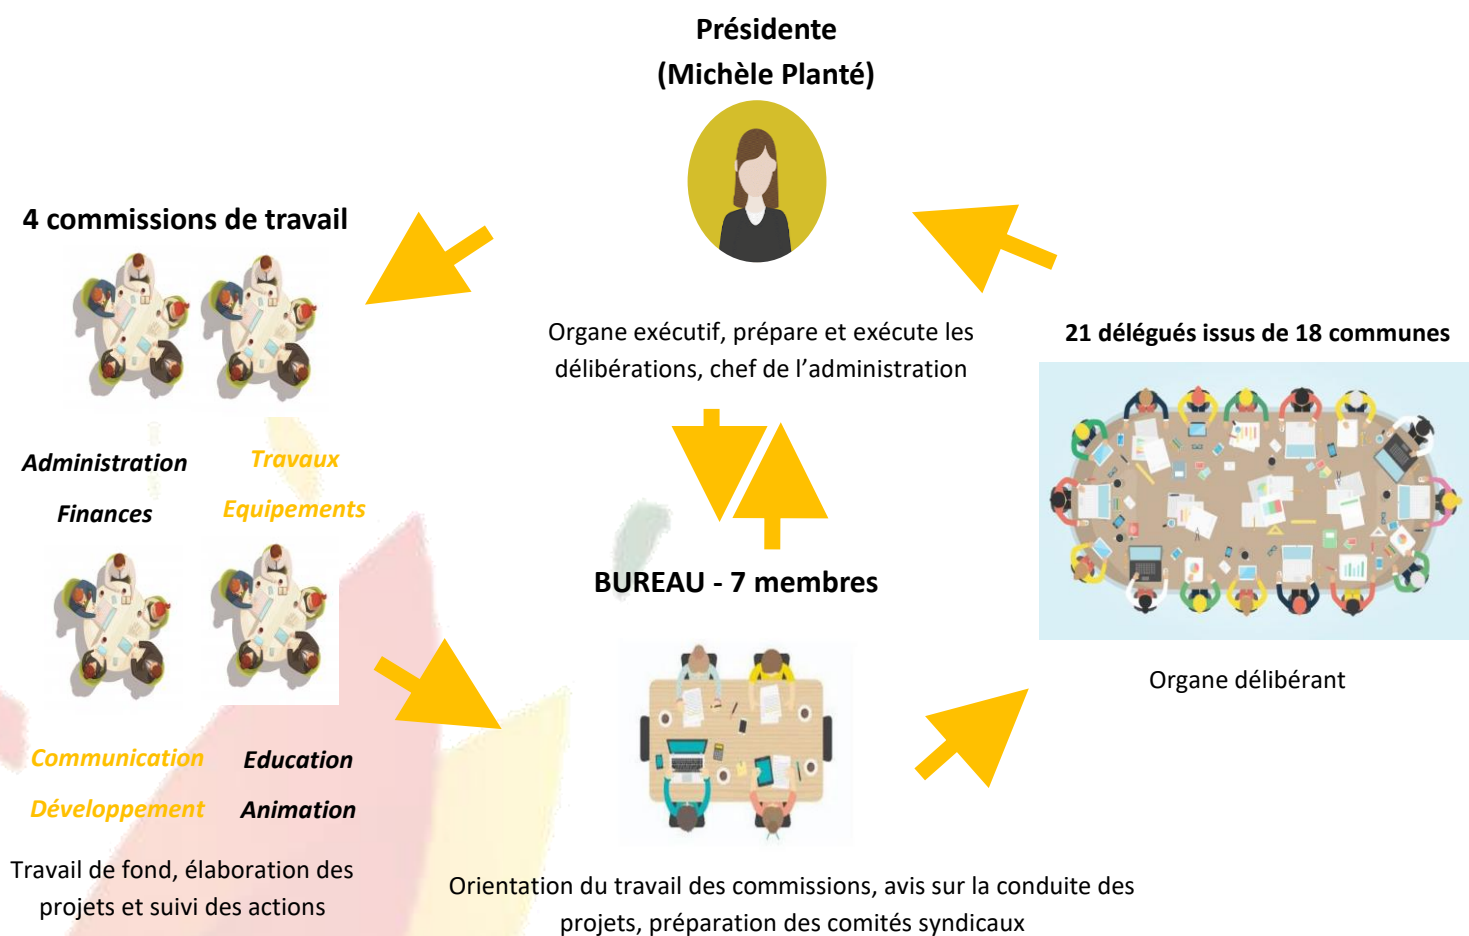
Présidente
(Michèle Planté)

4 commissions de travail

Organe exécutif, prépare et exécute les délibérations, chef de l'administration

21 délégués issus de 18 communes

Administration

Finances

Travaux

Equipements

BUREAU - 7 membres

Organe délibérant

Communication

Développement

Education

Animation

Travail de fond, élaboration des projets et suivi des actions

Orientation du travail des commissions, avis sur la conduite des projets, préparation des comités syndicaux